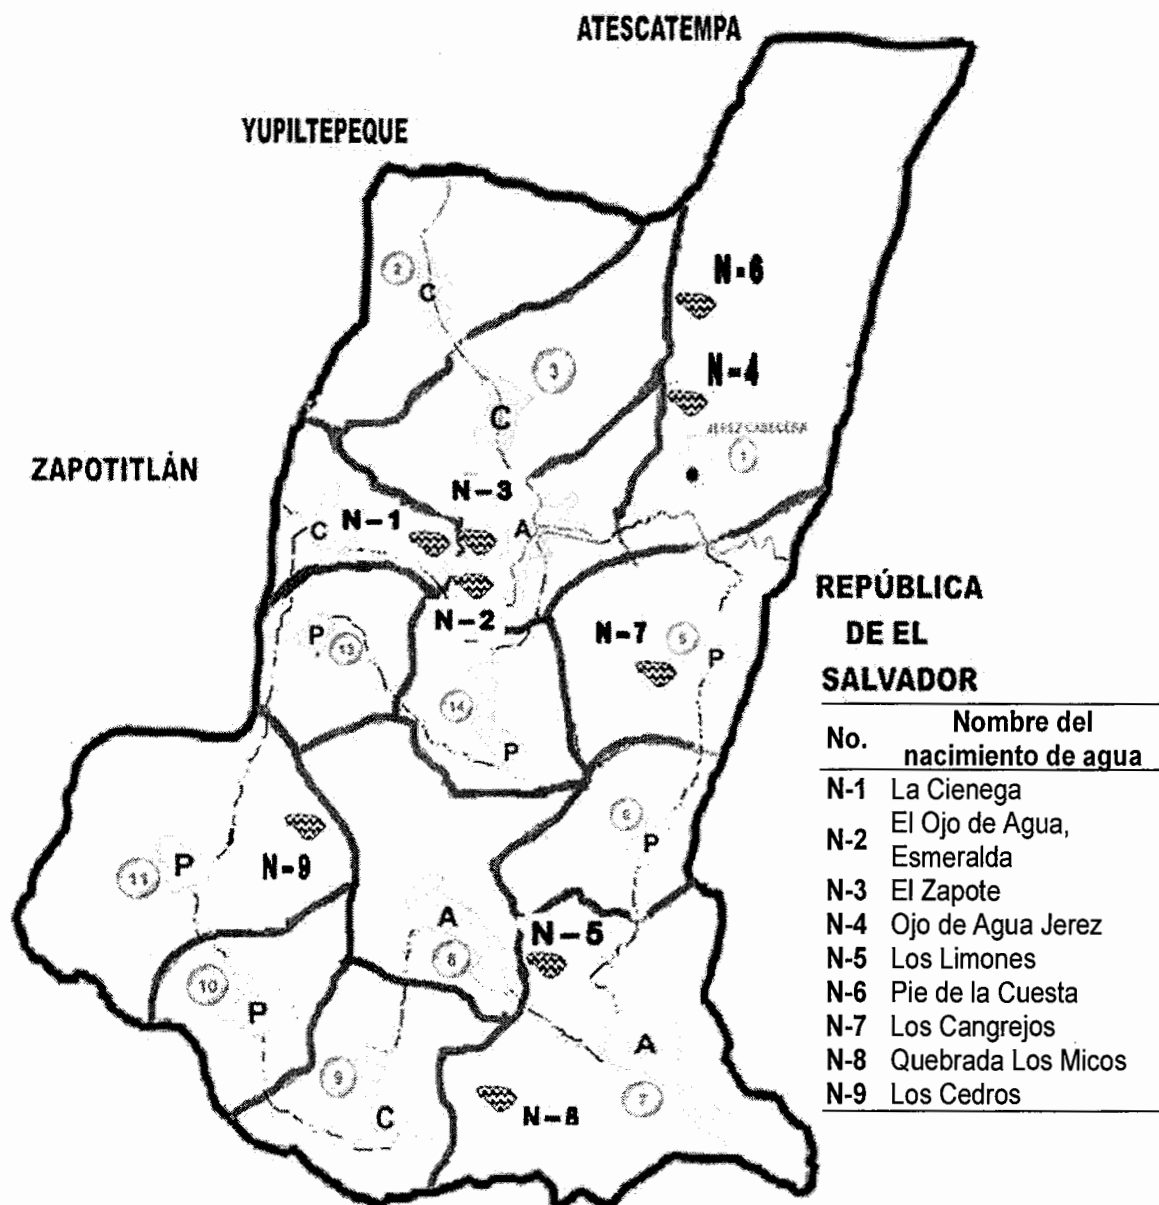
ATESCATEMPA

YUPILTEPEQUE

ZAPOTITLÁN

REPÚBLICA DE EL SALVADOR

2
C
3
C
N-6
N-4
JEREZ CABECERA
1
N-3
C
N-1
A
N-2
P
13
N-7
5
P
14
P
N-9
11
P
6
P
A
N-5
8
10
P
A
9
C
N-8
7

| No. | Nombre del nacimiento de agua |
|---|---|
| N-1 | La Cienega |
| N-2 | El Ojo de Agua, Esmeralda |
| N-3 | El Zapote |
| N-4 | Ojo de Agua Jerez |
| N-5 | Los Limones |
| N-6 | Pie de la Cuesta |
| N-7 | Los Cangrejos |
| N-8 | Quebrada Los Micos |
| N-9 | Los Cedros |